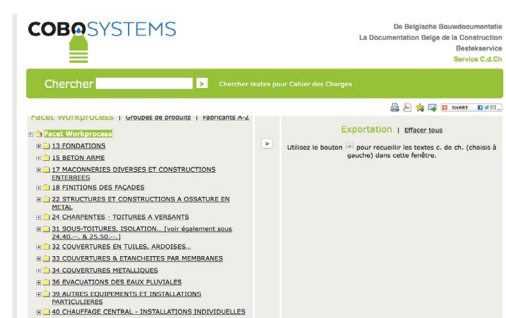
COBOSYSTEMS

De Belgische Bouwdocumentatie
La Documentation Belge de la Construction
Bestekservice
Service C.d.Ch

Chercher [>] Chercher textes pour Cahier des Charges

SHARE

Facet Workprocess | Groupes de produits | Fabricants A-Z

Facet Workprocess
13 FONDATIONS
15 BETON ARME
17 MACONNERIES DIVERSES ET CONSTRUCTIONS ENTERREES
18 FINITIONS DES FAÇADES
22 STRUCTURES ET CONSTRUCTIONS A OSSATURE EN METAL
24 CHARPENTES - TOITURES A VERSANTS
31 SOUS-TOITURES, ISOLATION... [voir également sous 24.40.-.- & 25.50.-.-]
32 COUVERTURES EN TUILES, ARDOISES...
33 COUVERTURES & ETANCHEITES PAR MEMBRANES
34 COUVERTURES METALLIQUES
36 EVACUATIONS DES EAUX PLUVIALES
39 AUTRES EQUIPEMENTS ET INSTALLATIONS PARTICULIERES
40 CHAUFFAGE CENTRAL - INSTALLATIONS INDIVIDUELLES

>

Exportation | Effacer tous

Utilisez le bouton > pour recueillir les textes c. de ch. (choisis à gauche) dans cette fenêtre.